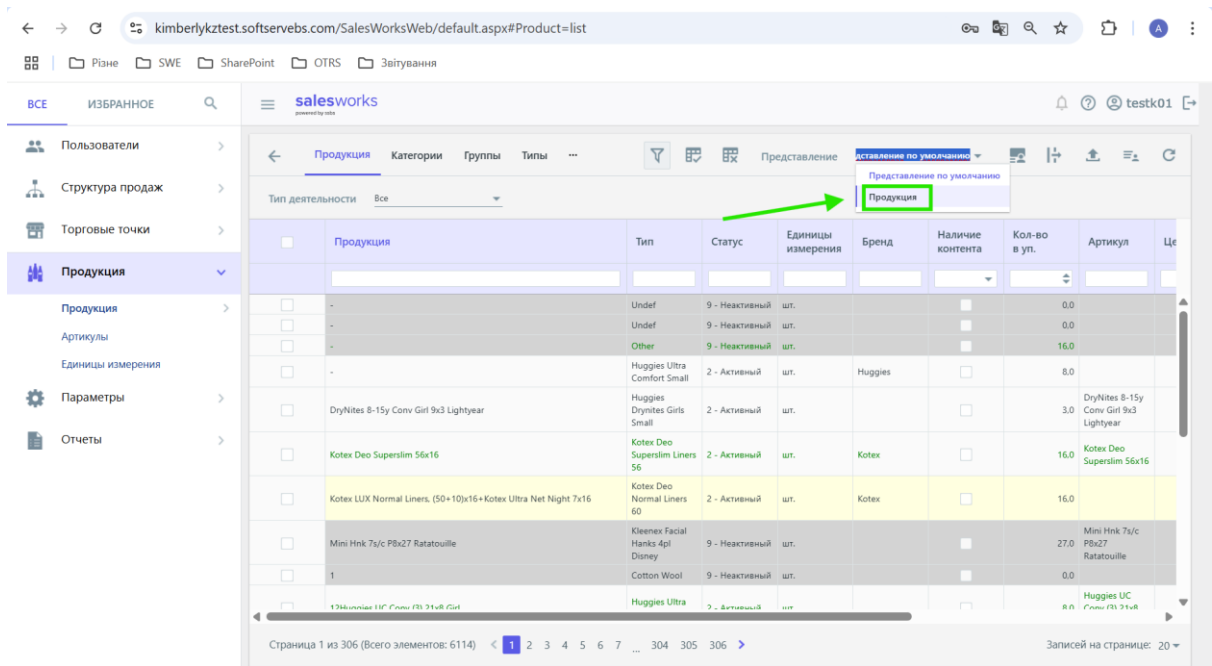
kimberlykztest.softservebs.com/SalesWorksWeb/default.aspx#Product=list

Різне SWE SharePoint OTRS Звітування

ВСЕ ИЗБРАННОЕ

Пользователи
Структура продаж
Торговые точки
Продукция
Продукция
Артикулы
Единицы измерения
Параметры
Отчеты

salesworks
powered by soba

testk01

Продукция Категории Группы Типы ···

Представление дставление по умолчанию

Представление по умолчанию
Продукция

Тип деятельности Все

| | Продукция | Тип | Статус | Единицы измерения | Бренд | Наличие контента | Кол-во в уп. | Артикул | Це |
|---|---|---|---|---|---|---|---|---|---|
| | - | Undef | 9 - Неактивный | шт. | | | 0.0 | | |
| | - | Undef | 9 - Неактивный | шт. | | | 0.0 | | |
| | - | Other | 9 - Неактивный | шт. | | | 16.0 | | |
| | - | Huggies Ultra Comfort Small | 2 - Активный | шт. | Huggies | | 8.0 | | |
| | DryNites 8-15y Conv Girl 9x3 Lightyear | Huggies Drynites Girls Small | 2 - Активный | шт. | | | 3.0 | DryNites 8-15y Conv Girl 9x3 Lightyear | |
| | Kotex Deo Superslim 56x16 | Kotex Deo Superslim Liners 56 | 2 - Активный | шт. | Kotex | | 16.0 | Kotex Deo Superslim 56x16 | |
| | Kotex LUX Normal Liners, (50+10)x16+Kotex Ultra Net Night 7x16 | Kotex Deo Normal Liners 60 | 2 - Активный | шт. | Kotex | | 16.0 | | |
| | Mini Hnk 7s/c P8x27 Ratatouille | Kleenex Facial Hanks 4pl Disney | 9 - Неактивный | шт. | | | 27.0 | Mini Hnk 7s/c P8x27 Ratatouille | |
| | 1 | Cotton Wool | 9 - Неактивный | шт. | | | 0.0 | | |
| | 12Huggies UC Conv (3) 21x8 Girl | Huggies Ultra | 2 - Активный | шт. | | | 8.0 | Huggies UC Conv (3) 21x8 | |

Страница 1 из 306 (Всего элементов: 6114) 1 2 3 4 5 6 7 ... 304 305 306

Записей на странице: 20